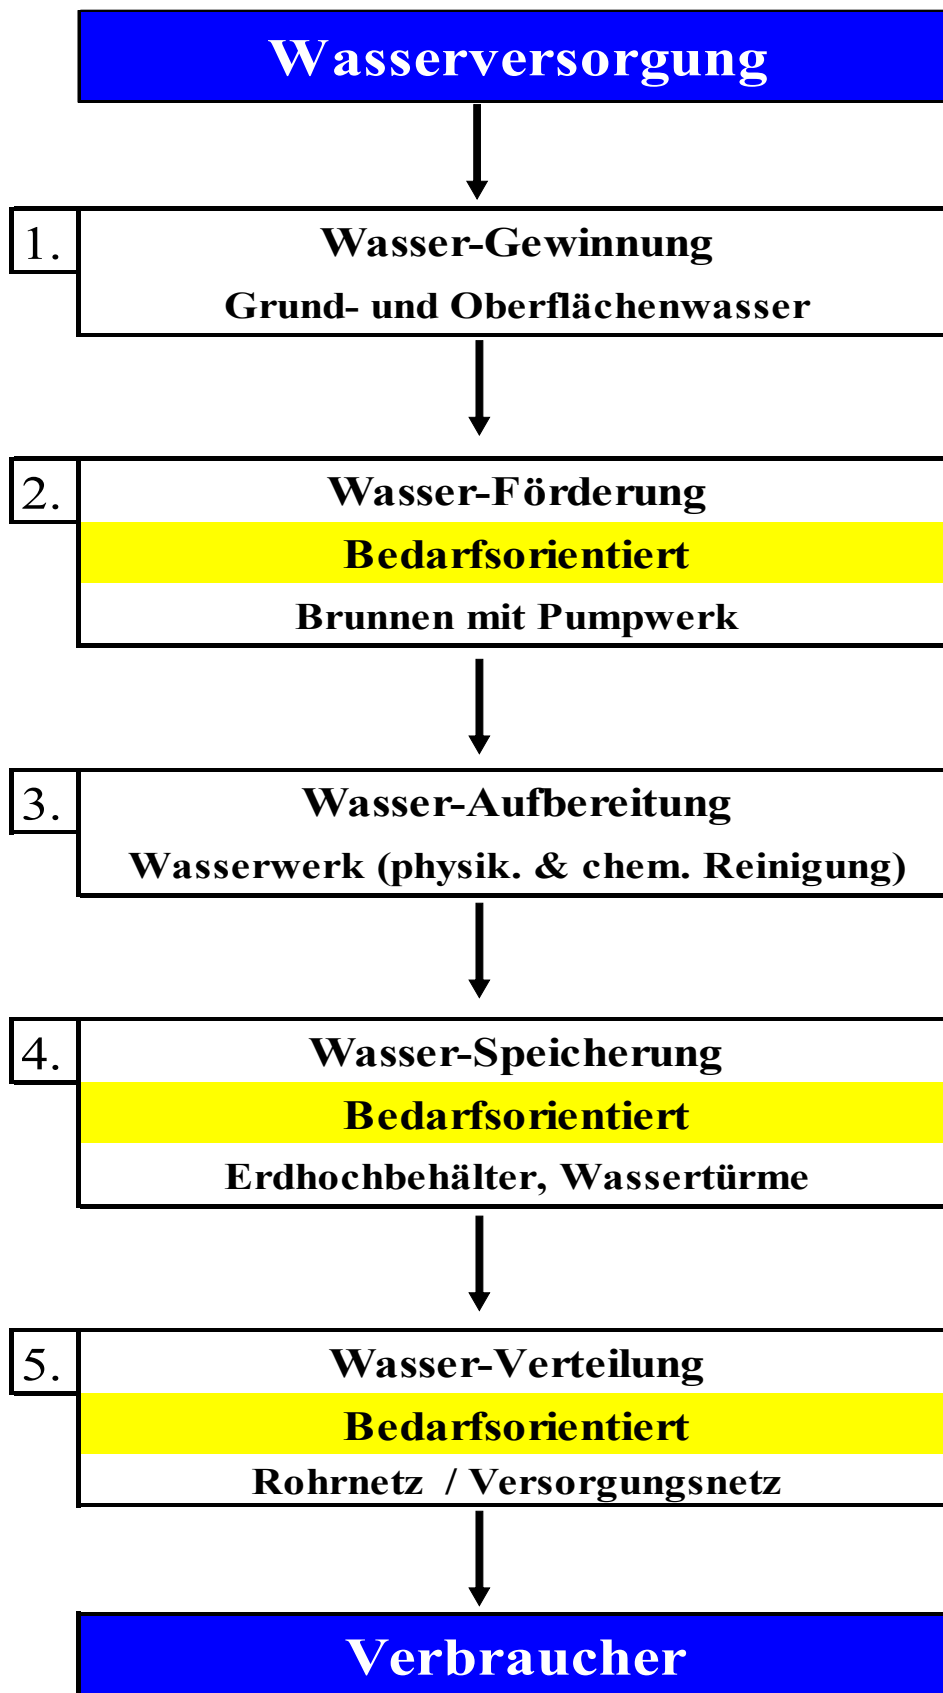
Wasserversorgung

1.
Wasser-Gewinnung
Grund- und Oberflächenwasser

2.
Wasser-Förderung
Bedarfsorientiert
Brunnen mit Pumpwerk

3.
Wasser-Aufbereitung
Wasserwerk (physik. & chem. Reinigung)

4.
Wasser-Speicherung
Bedarfsorientiert
Erdhochbehälter, Wassertürme

5.
Wasser-Verteilung
Bedarfsorientiert
Rohrnetz / Versorgungsnetz

Verbraucher